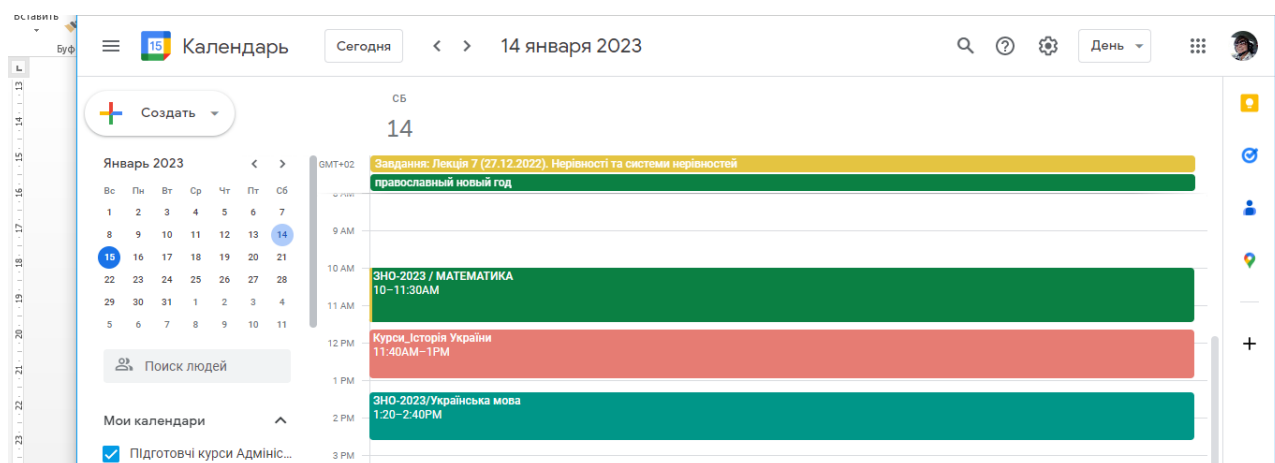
Вставить
Буф

15 Календарь
Сегодня
14 января 2023
День

Создать

Январь 2023

| Вс | Пн | Вт | Ср | Чт | Пт | Сб |
|---|---|---|---|---|---|---|
| 1 | 2 | 3 | 4 | 5 | 6 | 7 |
| 8 | 9 | 10 | 11 | 12 | 13 | 14 |
| 15 | 16 | 17 | 18 | 19 | 20 | 21 |
| 22 | 23 | 24 | 25 | 26 | 27 | 28 |
| 29 | 30 | 31 | 1 | 2 | 3 | 4 |
| 5 | 6 | 7 | 8 | 9 | 10 | 11 |

Поиск людей

Мои календари

Підготовчі курси Адмініс...

СБ
14

GMT+02
Завдання: Лекція 7 (27.12.2022). Нерівності та системи нерівностей
православный новый год
9 AM
10 AM
ЗНО-2023 / МАТЕМАТИКА
10–11:30AM
11 AM
12 PM
Курси_Історія України
11:40AM–1PM
1 PM
ЗНО-2023/Українська мова
1:20–2:40PM
2 PM
3 PM